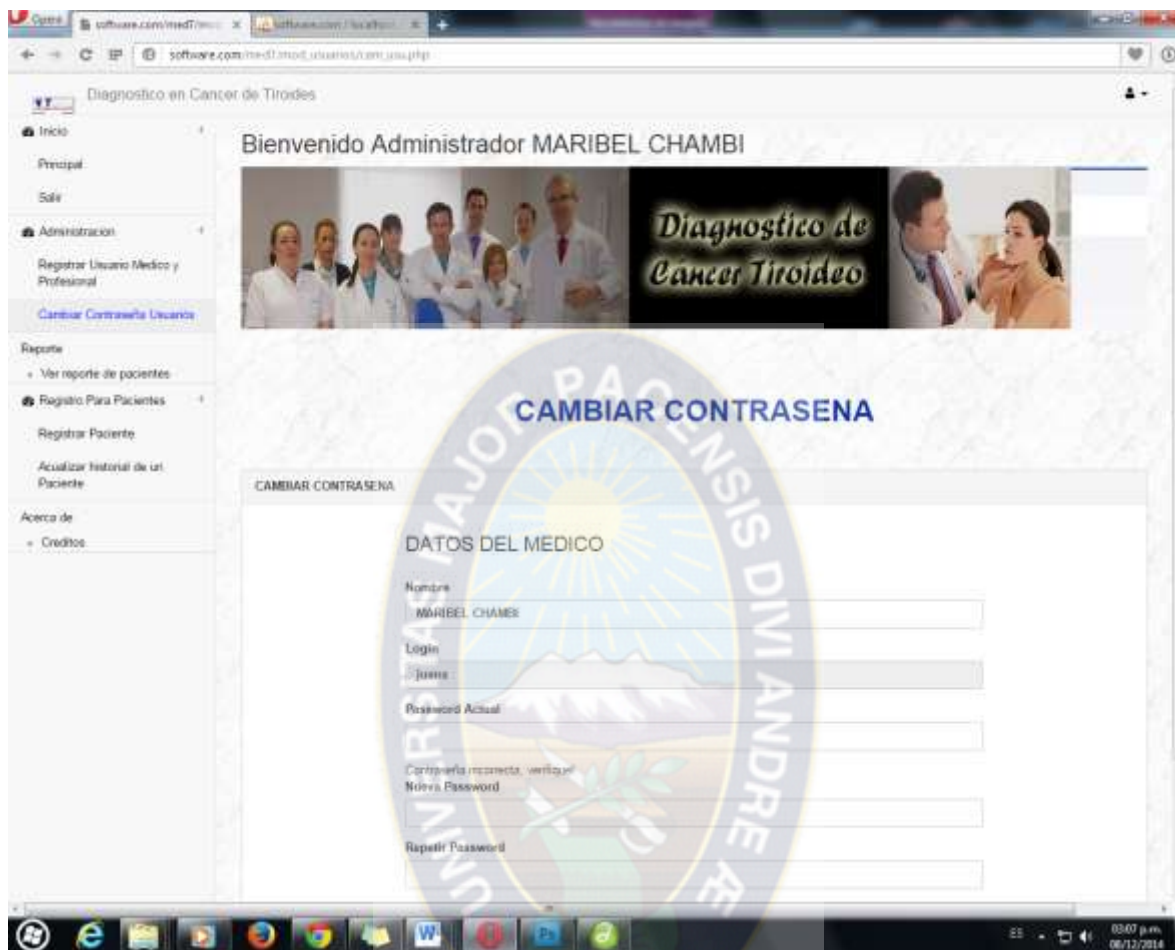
Opera software.com/medT/mod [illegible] software.com/localhost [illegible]

software.com/medT/mod_usuarios/cam_usu.php

Diagnostico en Cancer de Tiroides

Inicio

Principal

Salir

Administracion

Registrar Usuario Medico y Profesional

Cambiar Contraseña Usuarios

Reporte

Ver reporte de pacientes

Registro Para Pacientes

Registrar Paciente

Acualizar historial de un Paciente

Acerca de

Creditos

Bienvenido Administrador MARIBEL CHAMBI

Diagnostico de Cancer Tiroideo

CAMBIAR CONTRASENA

CAMBIAR CONTRASENA

DATOS DEL MEDICO

Nombre

MARIBEL CHAMBI

Login

juana

Password Actual

Contraseña incorrecta, verifique!

Nueva Password

Repetir Password

UNIVERSITAS MAJOR PACENSIS DIVI ANDREAE

ES 03:07 p.m. 08/12/2014